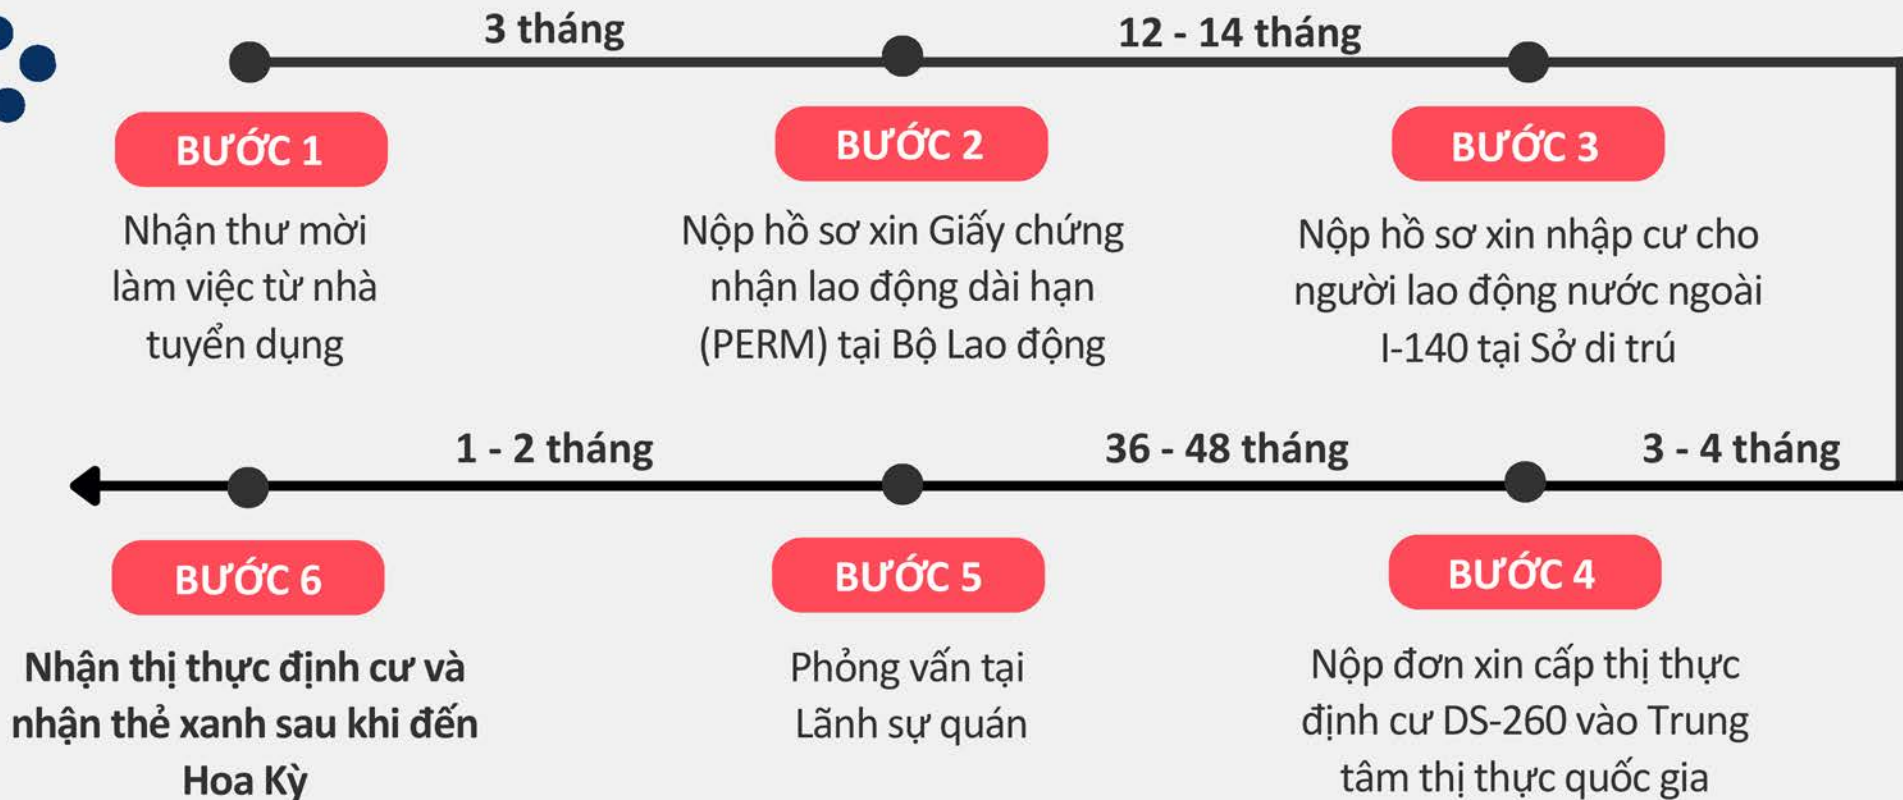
3 tháng

12 - 14 tháng

BƯỚC 1

Nhận thư mời làm việc từ nhà tuyển dụng

BƯỚC 2

Nộp hồ sơ xin Giấy chứng nhận lao động dài hạn (PERM) tại Bộ Lao động

BƯỚC 3

Nộp hồ sơ xin nhập cư cho người lao động nước ngoài I-140 tại Sở di trú

1 - 2 tháng

36 - 48 tháng

3 - 4 tháng

BƯỚC 6

Nhận thị thực định cư và nhận thẻ xanh sau khi đến Hoa Kỳ

BƯỚC 5

Phỏng vấn tại Lãnh sự quán

BƯỚC 4

Nộp đơn xin cấp thị thực định cư DS-260 vào Trung tâm thị thực quốc gia